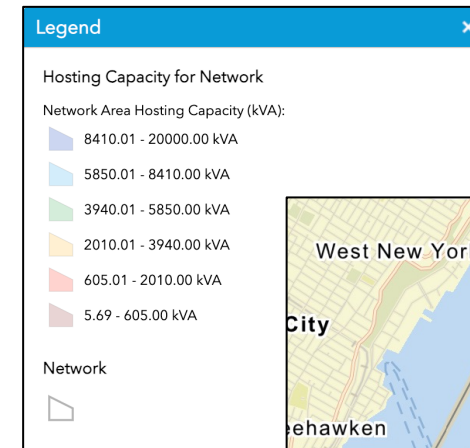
Legend

Hosting Capacity for Network

Network Area Hosting Capacity (kVA):

8410.01 - 20000.00 kVA

5850.01 - 8410.00 kVA

3940.01 - 5850.00 kVA

2010.01 - 3940.00 kVA

605.01 - 2010.00 kVA

5.69 - 605.00 kVA

Network

West New Yor

City

eehawken